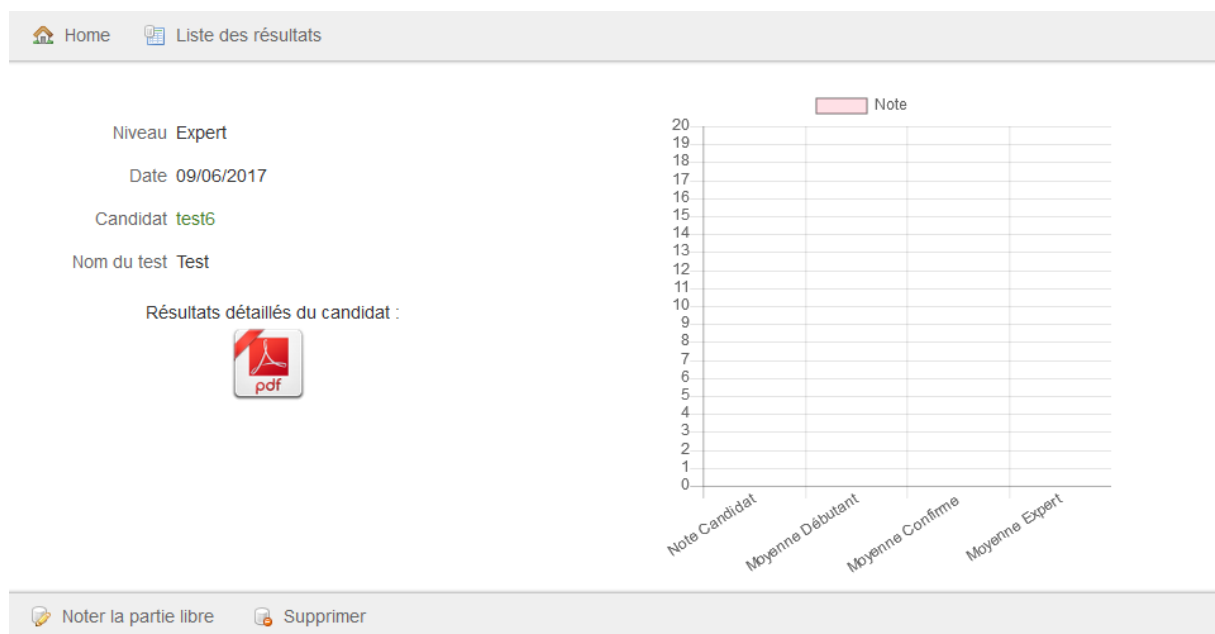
Home Liste des résultats

Niveau Expert

Date 09/06/2017

Candidat test6

Nom du test Test

Résultats détaillés du candidat :

pdf

Note

20
19
18
17
16
15
14
13
12
11
10
9
8
7
6
5
4
3
2
1
0

Note Candidat
Moyenne Débutant
Moyenne Confirme
Moyenne Expert

Noter la partie libre Supprimer